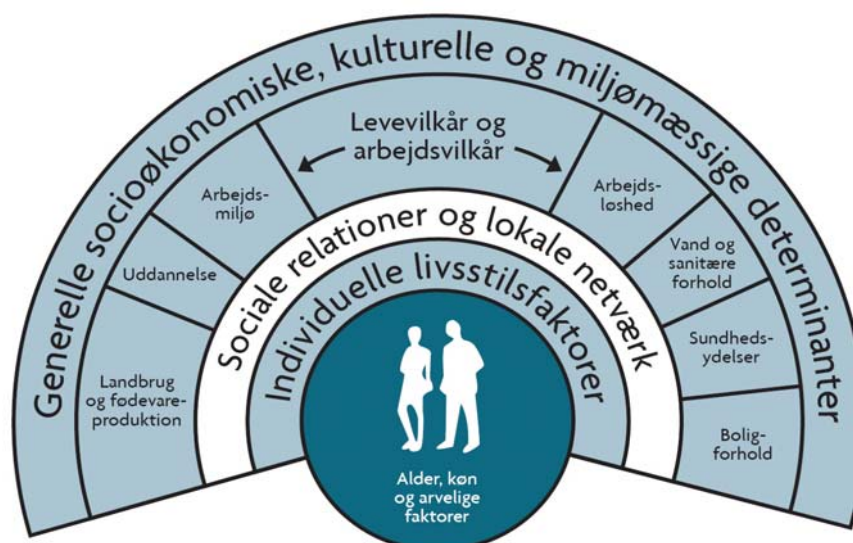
Generelle socioøkonomiske, kulturelle og miljømæssige determinanter

Levevilkår og arbejdsvilkår

Arbejdsmiljø

Uddannelse

Landbrug og fødevareproduktion

Arbejdsløshed

Vand og sanitære forhold

Sundhedsydelser

Boligforhold

Sociale relationer og lokale netværk

Individuelle livsstilsfaktorer

Alder, køn og arvelige faktorer